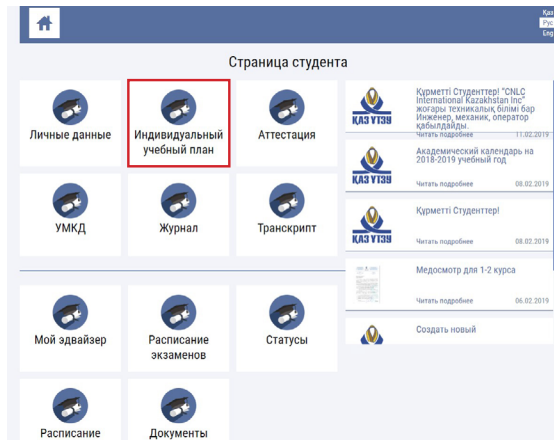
Қаз
Рус
Eng

Страница студента

Личные данные

Индивидуальный учебный план

Аттестация

УМКД

Журнал

Транскрипт

Мой эдвайзер

Расписание экзаменов

Статусы

Расписание

Документы

ҚАЗ ҰТЗУ
Құрметті Студенттер! "CNLC International Kazakhstan Inc" жоғары техникалық білімі бар Инженер, механик, оператор қабылдайды.
Читать подробнее 11.02.2019

ҚАЗ ҰТЗУ
Академический календарь на 2018-2019 учебный год
Читать подробнее 08.02.2019

ҚАЗ ҰТЗУ
Құрметті Студенттер!
Читать подробнее 08.02.2019

Медосмотр для 1-2 курса
Читать подробнее 06.02.2019

Создать новый